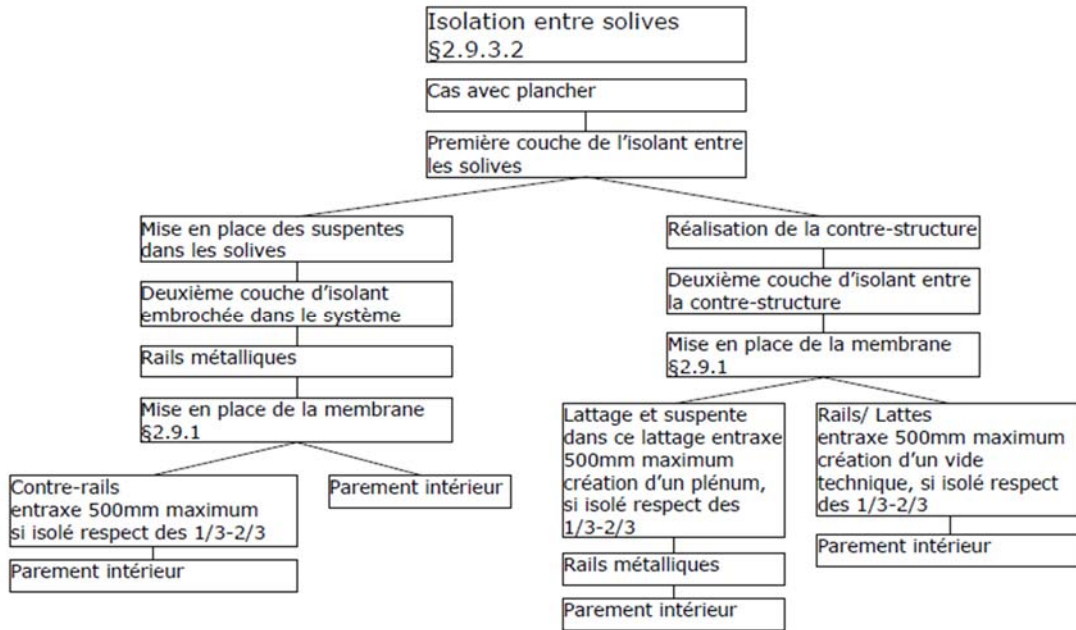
Isolation entre solives
§2.9.3.2

Cas avec plancher

Première couche de l'isolant entre les solives

Mise en place des suspentes dans les solives

Deuxième couche d'isolant embrochée dans le système

Rails métalliques

Mise en place de la membrane
§2.9.1

Contre-rails
entraxe 500mm maximum
si isolé respect des 1/3-2/3

Parement intérieur

Parement intérieur

Réalisation de la contre-structure

Deuxième couche d'isolant entre la contre-structure

Mise en place de la membrane
§2.9.1

Lattage et suspente dans ce lattage entraxe 500mm maximum création d'un plénum, si isolé respect des 1/3-2/3

Rails métalliques

Parement intérieur

Rails/ Lattes
entraxe 500mm maximum création d'un vide technique, si isolé respect des 1/3-2/3

Parement intérieur